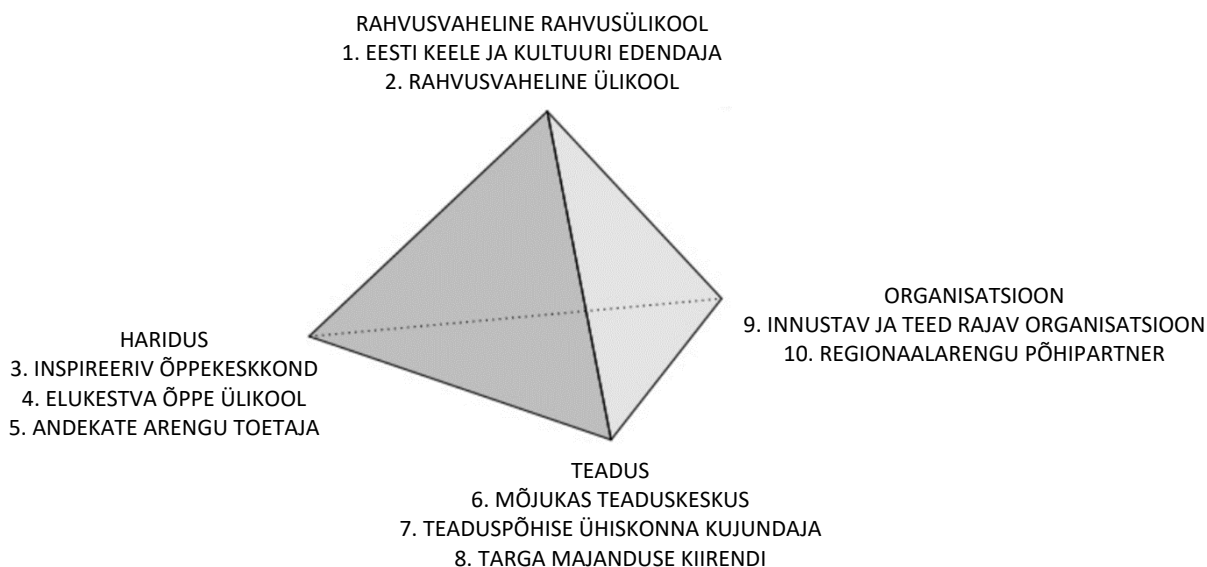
RAHVUSVAHELINE RAHVUSÜLIKOOL
1. EESTI KEELE JA KULTUURI EDENDAJA
2. RAHVUSVAHELINE ÜLIKOOL

ORGANISATSIOON
9. INNUSTAV JA TEED RAJAV ORGANISATSIOON
10. REGIONAALARENGU PÕHIPARTNER

HARIDUS
3. INSPIREERIV ÕPPEKESKKOND
4. ELUKESTVA ÕPPE ÜLIKOOL
5. ANDEKATE ARENGU TOETAJA

TEADUS
6. MÕJUKAS TEADUSKESKUS
7. TEADUSPÕHISE ÜHISKONNA KUJUNDAJA
8. TARGA MAJANDUSE KIIRENDI